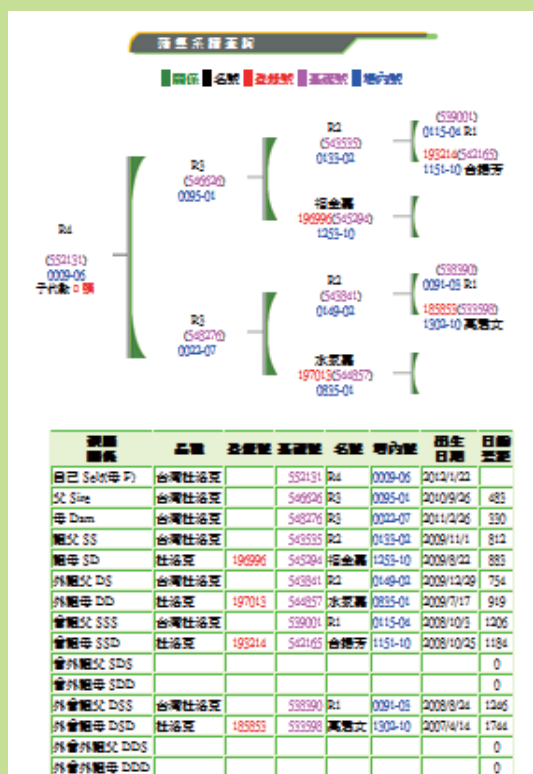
種豬系譜查詢

關係 名號 登錄號 系譜號 場內號

R4
(552131)
0009-06
子代數 0 隻

R3
(546626)
0095-01

R3
(548276)
0022-07

R2
(543535)
0135-02

福金寶
196996(545294)
1253-10

R2
(543841)
0149-02

水素寶
197013(544857)
0835-01

(539001)
0115-04 R1

193214(542165)
1151-10 台穗芳

(538390)
0091-05 R1

185853(533598)
1303-10 萬穗文

| 親屬關係 | 品種 | 登錄號 | 系譜號 | 名號 | 場內號 | 出生日期 | 日齡差距 |
|---|---|---|---|---|---|---|---|
| 自己 Self(母 F) | 台灣杜洛克 | | 552131 | R4 | 0009-06 | 2012/1/22 | |
| 父 Sire | 台灣杜洛克 | | 546626 | R3 | 0095-01 | 2010/9/26 | 483 |
| 母 Dam | 台灣杜洛克 | | 548276 | R3 | 0022-07 | 2011/2/26 | 330 |
| 祖父 SS | 台灣杜洛克 | | 543535 | R2 | 0135-02 | 2009/11/1 | 812 |
| 祖母 SD | 杜洛克 | 196996 | 545294 | 福金寶 | 1253-10 | 2009/8/22 | 883 |
| 外祖父 DS | 台灣杜洛克 | | 543841 | R2 | 0149-02 | 2009/12/29 | 754 |
| 外祖母 DD | 杜洛克 | 197013 | 544857 | 水素寶 | 0835-01 | 2009/7/17 | 919 |
| 曾祖父 SSS | 台灣杜洛克 | | 539001 | R1 | 0115-04 | 2008/10/3 | 1206 |
| 曾祖母 SSD | 杜洛克 | 193214 | 542165 | 台穗芳 | 1151-10 | 2008/10/25 | 1184 |
| 曾外祖父 SDS | | | | | | | 0 |
| 曾外祖母 SDD | | | | | | | 0 |
| 外曾祖父 DSS | 台灣杜洛克 | | 538390 | R1 | 0091-05 | 2008/8/24 | 1246 |
| 外曾祖母 DSD | 杜洛克 | 185853 | 533598 | 萬穗文 | 1303-10 | 2007/4/14 | 1744 |
| 外曾外祖父 DDS | | | | | | | 0 |
| 外曾外祖母 DDD | | | | | | | 0 |